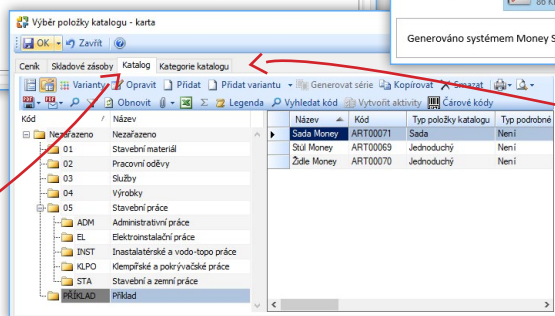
Výběr položky katalogu - karta

OK Zavřít

Ceník Skladové zásoby Katalog Kategorie katalogu

Generováno systémem Money S

Varianty Opravit Přidat Přidat variantu Generovat série Kopírovat Smazat

Obnovit Legenda Vyhledat kód Vytvořit aktivity Čárové kódy

| Kód | Název |
|---|---|
| Nezařazeno | Nezařazeno |
| 01 | Stavební materiál |
| 02 | Pracovní oděvy |
| 03 | Služby |
| 04 | Výrobky |
| 05 | Stavební práce |
| ADM | Administrativní práce |
| EL | Elektroinstalační práce |
| INST | Instalatérské a vodo-topo práce |
| KLPO | Klempířské a pokrývačské práce |
| STA | Stavební a zemní práce |
| PŘÍKLAD | Příklad |

| Název | Kód | Typ položky katalogu | Typ podrobné |
|---|---|---|---|
| Sada Money | ART00071 | Sada | Není |
| Stůl Money | ART00069 | Jednoduchý | Není |
| Židle Money | ART00070 | Jednoduchý | Není |

86 K